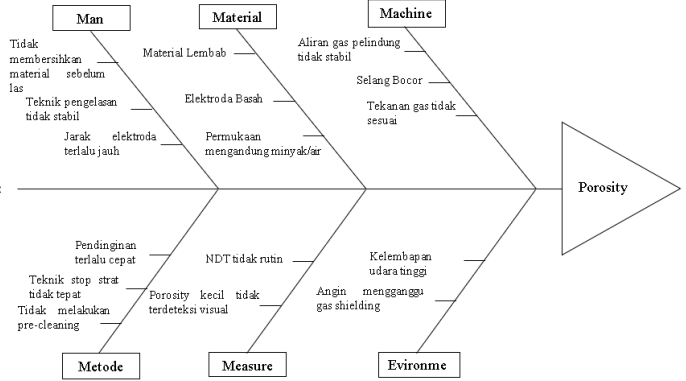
Man

Tidak membersihkan material sebelum las

Teknik pengelasan tidak stabil

Jarak elektroda terlalu jauh

Material

Material Lembab

Elektroda Basah

Permukaan mengandung minyak/air

Machine

Aliran gas pelindung tidak stabil

Selang Bocor

Tekanan gas tidak sesuai

Porosity

Pendinginan terlalu cepat

Teknik stop strat tidak tepat

Tidak melakukan pre-cleaning

Metode

NDT tidak rutin

Porosity kecil tidak terdeteksi visual

Measure

Kelembapan udara tinggi

Angin mengganggu gas shielding

Evironme